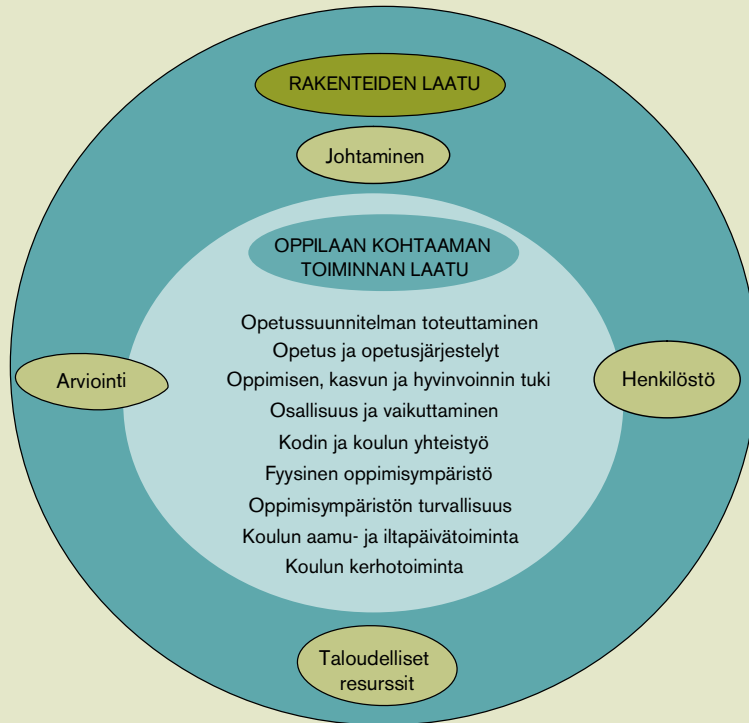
RAKENTEIDEN LAATU

Johtaminen

OPPILAAN KOHTAAMAN TOIMINNAN LAATU

Opetussuunnitelman toteuttaminen
Opetus ja opetusjärjestelyt
Oppimisen, kasvun ja hyvinvoinnin tuki
Osallisuus ja vaikuttaminen
Kodin ja koulun yhteistyö
Fyysinen oppimisympäristö
Oppimisympäristön turvallisuus
Koulun aamu- ja iltapäivätoiminta
Koulun kerhotoiminta

Arviointi

Henkilöstö

Taloudelliset resurssit